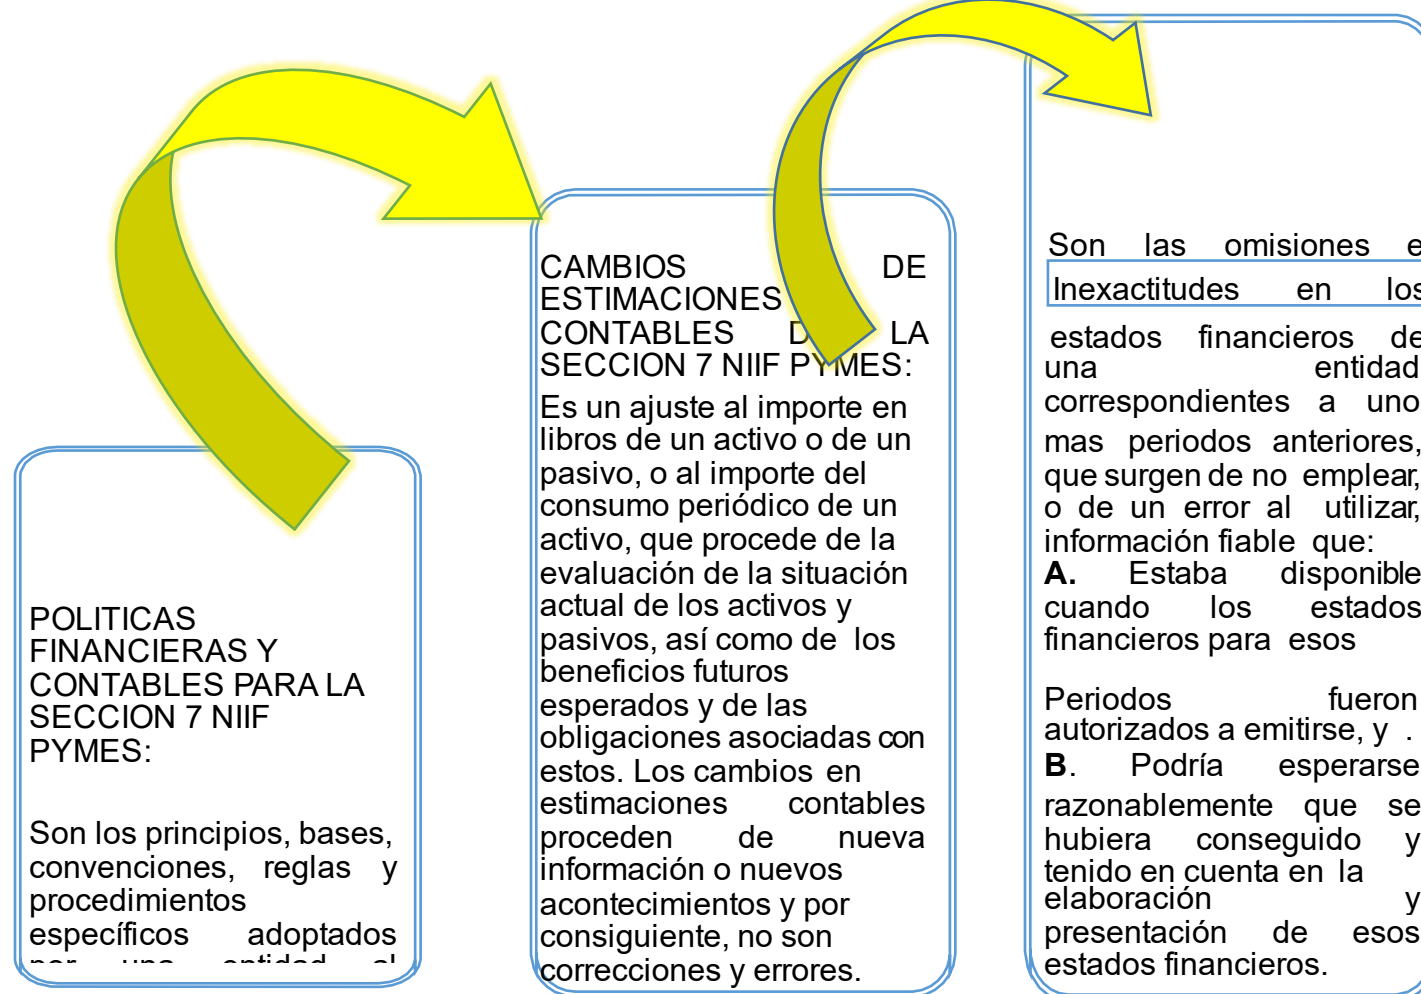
POLITICAS FINANCIERAS Y CONTABLES PARA LA SECCION 7 NIIF PYMES:

Son los principios, bases, convenciones, reglas y procedimientos específicos adoptados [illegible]

CAMBIOS DE ESTIMACIONES CONTABLES D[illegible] LA SECCION 7 NIIF P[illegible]MES:

Es un ajuste al importe en libros de un activo o de un pasivo, o al importe del consumo periódico de un activo, que procede de la evaluación de la situación actual de los activos y pasivos, así como de los beneficios futuros esperados y de las obligaciones asociadas con estos. Los cambios en estimaciones contables proceden de nueva información o nuevos acontecimientos y por consiguiente, no son correcciones y errores.

Son las omisiones e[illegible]

Inexactitudes en los

estados financieros de una entidad correspondientes a uno mas periodos anteriores, que surgen de no emplear, o de un error al utilizar, información fiable que:
A. Estaba disponible cuando los estados financieros para esos

Periodos fueron autorizados a emitirse, y .
B. Podría esperarse razonablemente que se hubiera conseguido y tenido en cuenta en la elaboración y presentación de esos estados financieros.